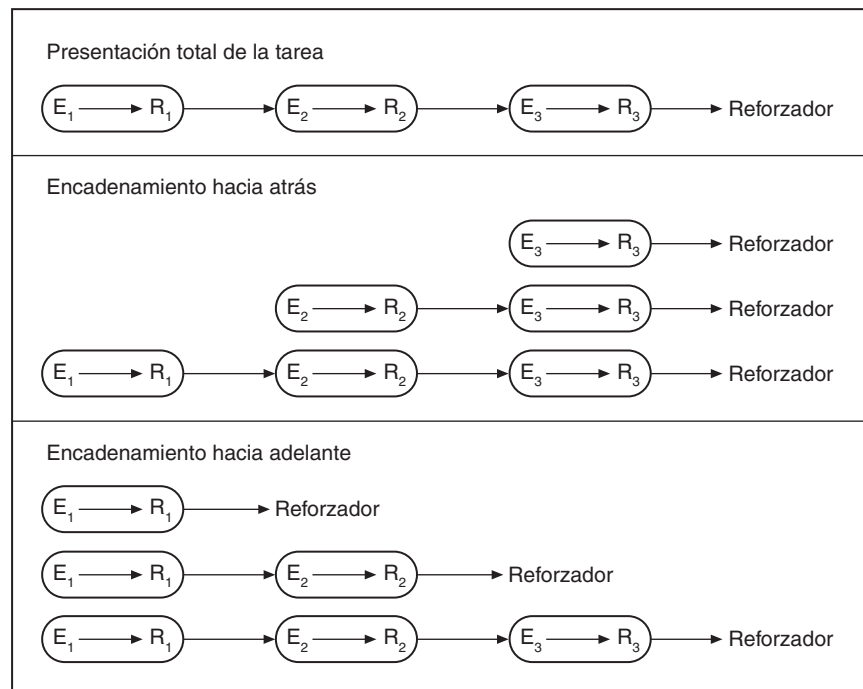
Presentación total de la tarea

$E_1 \rightarrow R_1$ → $E_2 \rightarrow R_2$ → $E_3 \rightarrow R_3$ → Reforzador

Encadenamiento hacia atrás

$E_3 \rightarrow R_3$ → Reforzador

$E_2 \rightarrow R_2$ → $E_3 \rightarrow R_3$ → Reforzador

$E_1 \rightarrow R_1$ → $E_2 \rightarrow R_2$ → $E_3 \rightarrow R_3$ → Reforzador

Encadenamiento hacia adelante

$E_1 \rightarrow R_1$ → Reforzador

$E_1 \rightarrow R_1$ → $E_2 \rightarrow R_2$ → Reforzador

$E_1 \rightarrow R_1$ → $E_2 \rightarrow R_2$ → $E_3 \rightarrow R_3$ → Reforzador